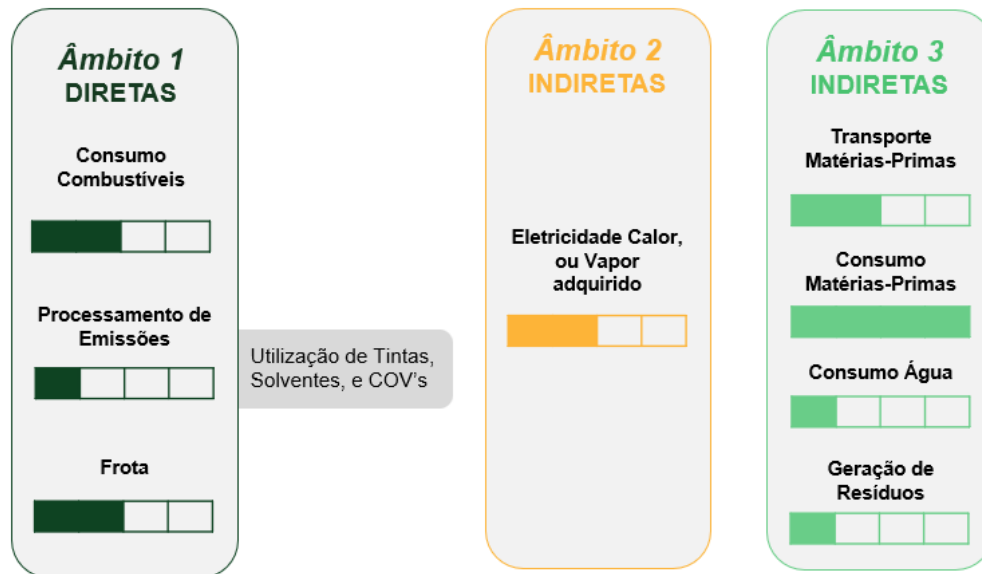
Âmbito 1
DIRETAS

Consumo Combustíveis

Processamento de Emissões

Utilização de Tintas, Solventes, e COV's

Frota

Âmbito 2
INDIRETAS

Eletricidade Calor, ou Vapor adquirido

Âmbito 3
INDIRETAS

Transporte Matérias-Primas

Consumo Matérias-Primas

Consumo Água

Geração de Resíduos